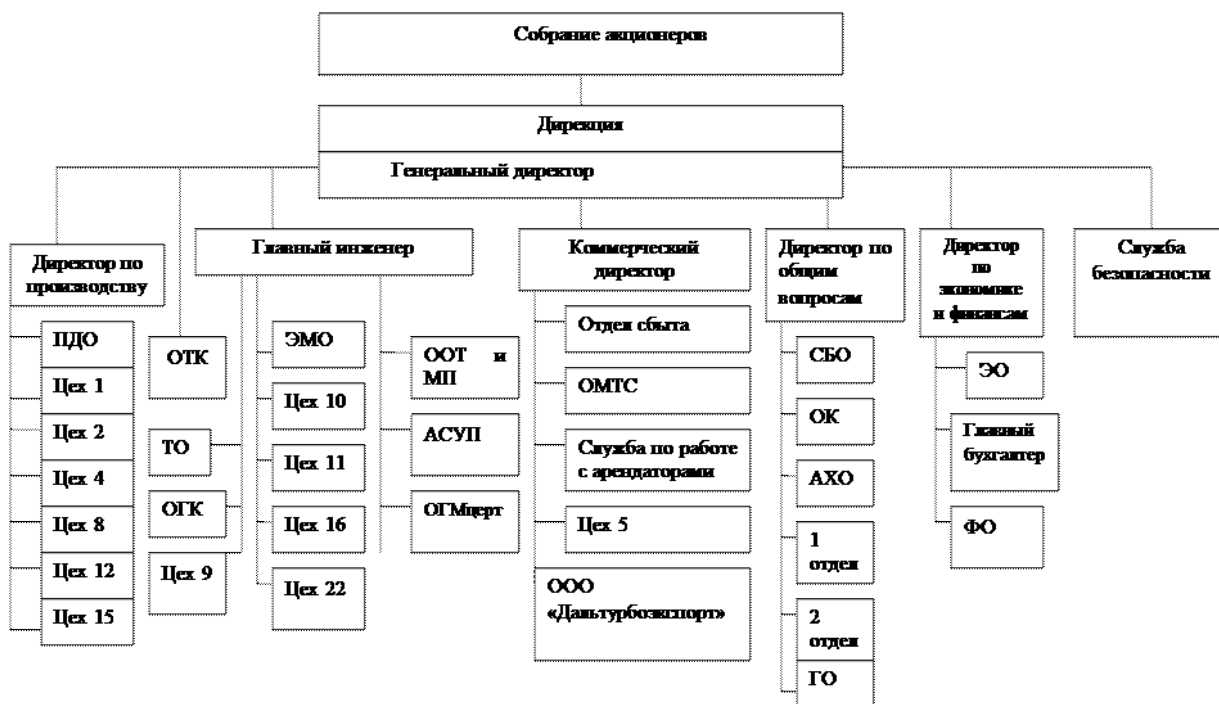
Собрание акционеров

Дирекция

Генеральный директор

Директор по производству

ПДО

Цех 1

Цех 2

Цех 4

Цех 8

Цех 12

Цех 15

ОТК

ТО

ОГК

Цех 9

Главный инженер

ЭМО

Цех 10

Цех 11

Цех 16

Цех 22

ООТ и МП

АСУП

ОГМцерт

Коммерческий директор

Отдел сбыта

ОМТС

Служба по работе с арендаторами

Цех 5

ООО «Дальтурбоэкспорт»

Директор по общим вопросам

СБО

ОК

АХО

1 отдел

2 отдел

ГО

Директор по экономике и финансам

ЭО

Главный бухгалтер

ФО

Служба безопасности